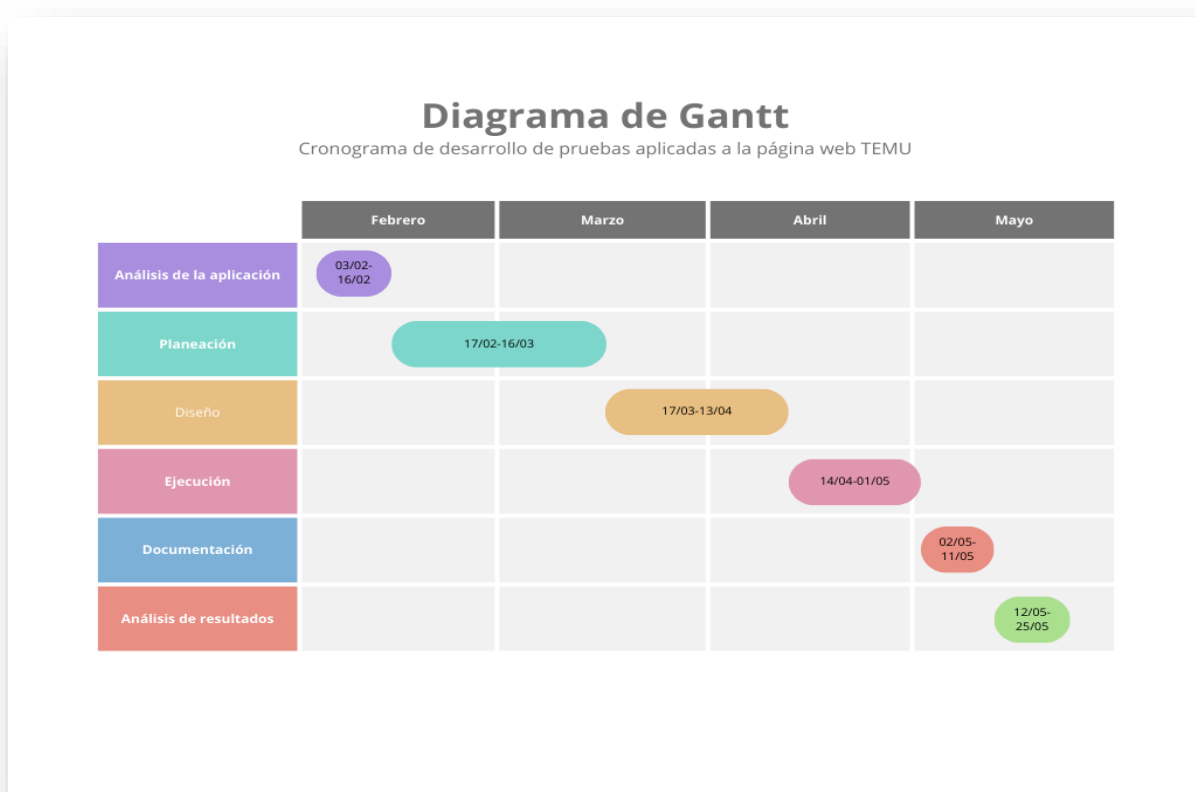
Diagrama de Gantt

Cronograma de desarrollo de pruebas aplicadas a la página web TEMU

| | Febrero | Marzo | Abril | Mayo |
|---|---|---|---|---|
| Análisis de la aplicación | 03/02-16/02 | | | |
| Planeación | 17/02-16/03 | | | |
| Diseño | | 17/03-13/04 | | |
| Ejecución | | | 14/04-01/05 | |
| Documentación | | | | 02/05-11/05 |
| Análisis de resultados | | | | 12/05-25/05 |